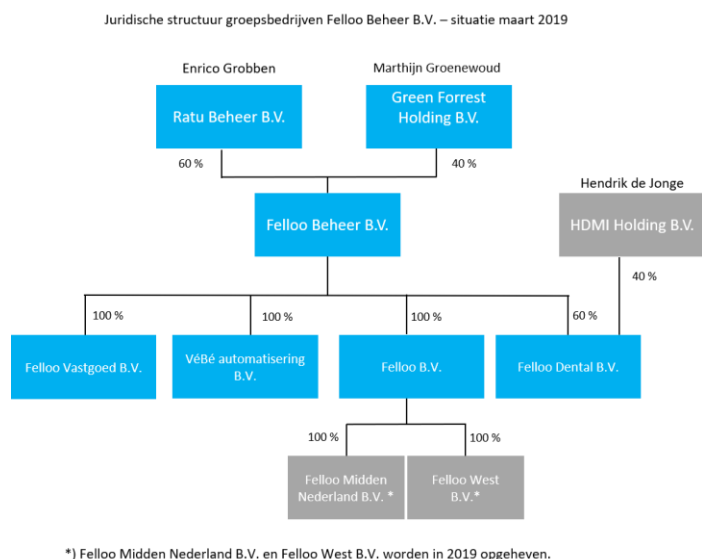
Juridische structuur groepsbedrijven Felloo Beheer B.V. – situatie maart 2019

Enrico Grobben

Ratu Beheer B.V.

Marthijn Groenewoud

Green Forrest Holding B.V.

60 %

40 %

Hendrik de Jonge

Felloo Beheer B.V.

HDMI Holding B.V.

40 %

100 %

100 %

100 %

60 %

Felloo Vastgoed B.V.

VéBé automatisering B.V.

Felloo B.V.

Felloo Dental B.V.

100 %

100 %

Felloo Midden Nederland B.V. *

Felloo West B.V.*

*) Felloo Midden Nederland B.V. en Felloo West B.V. worden in 2019 opgeheven.